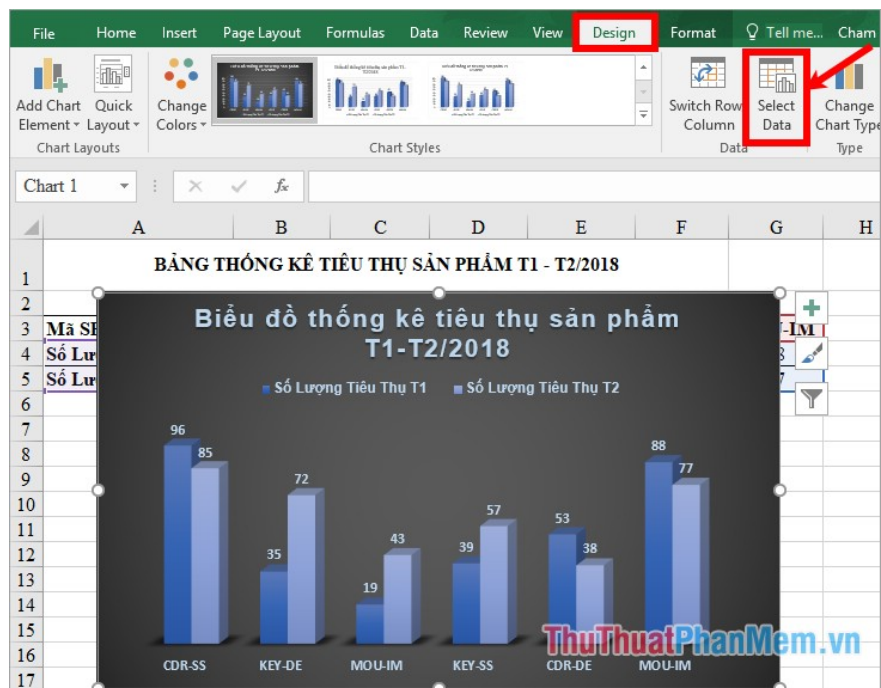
File Home Insert Page Layout Formulas Data Review View Design Format Tell me... Cham

Add Chart Element Quick Layout Change Colors Switch Row/Column Select Data Change Chart Type

Chart Layouts Chart Styles Data Type

Chart 1 fx

A B C D E F G H

1 BẢNG THỐNG KÊ TIÊU THỤ SẢN PHẨM T1 - T2/2018
2
3 Mã SI -IM
4 Số Lư 3
5 Số Lư 7
6
7
8
9
10
11
12
13
14
15
16
17

Biểu đồ thống kê tiêu thụ sản phẩm T1-T2/2018

Số Lượng Tiêu Thụ T1 Số Lượng Tiêu Thụ T2

96 85 35 72 19 43 39 57 53 38 88 77

CDR-SS KEY-DE MOU-IM KEY-SS CDR-DE MOU-IM

ThuThuatPhanMem.vn